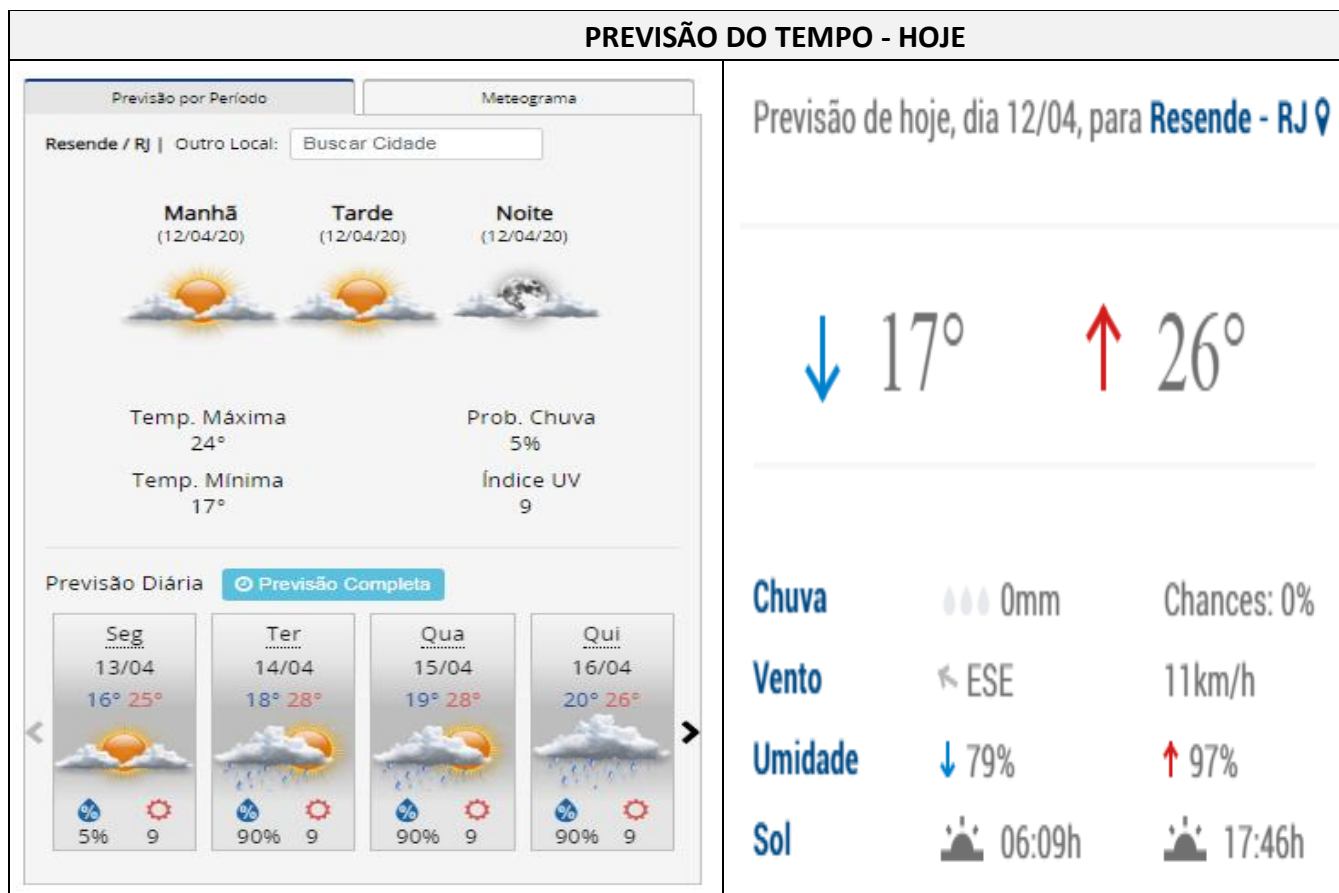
PREVISÃO DO TEMPO - HOJE

Previsão por Período | Meteograma

Resende / RJ | Outro Local: Buscar Cidade

Manhã (12/04/20)
Tarde (12/04/20)
Noite (12/04/20)

Temp. Máxima
24°
Temp. Mínima
17°

Prob. Chuva
5%
Índice UV
9

Previsão Diária
Previsão Completa

| Seg | Ter | Qua | Qui |
|---|---|---|---|
| 13/04 | 14/04 | 15/04 | 16/04 |
| 16° 25° | 18° 28° | 19° 28° | 20° 26° |
| 5% 9 | 90% 9 | 90% 9 | 90% 9 |

Previsão de hoje, dia 12/04, para Resende - RJ

↓ 17° ↑ 26°

| | | |
|---|---|---|
| Chuva | 0mm | Chances: 0% |
| Vento | ESE | 11km/h |
| Umidade | ↓ 79% | ↑ 97% |
| Sol | 06:09h | 17:46h |